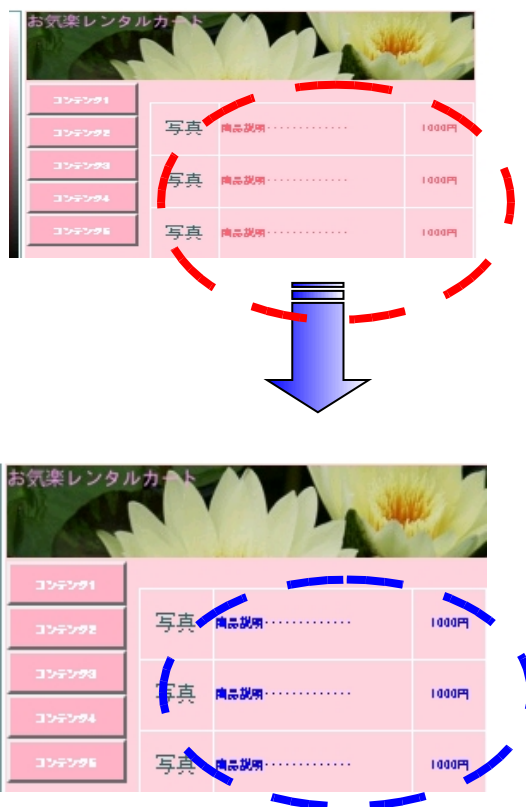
お気楽レンタルカート

コンテンツ1
コンテンツ2
コンテンツ3
コンテンツ4
コンテンツ5

| 写真 | 商品説明・・・・・・・・・・・・・ | 1000円 |
|---|---|---|
| 写真 | 商品説明・・・・・・・・・・・・・ | 1000円 |
| 写真 | 商品説明・・・・・・・・・・・・・ | 1000円 |

お気楽レンタルカート

コンテンツ1
コンテンツ2
コンテンツ3
コンテンツ4
コンテンツ5

| 写真 | 商品説明・・・・・・・・・・・・・ | 1000円 |
|---|---|---|
| 写真 | 商品説明・・・・・・・・・・・・・ | 1000円 |
| 写真 | 商品説明・・・・・・・・・・・・・ | 1000円 |